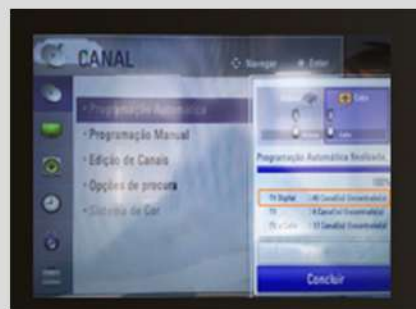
CANAL
Navegar Enter
• Programação Automática
• Programação Manual
• Edição de Canais
• Opções de procura
• Sistema de Cor
Cabo
Programação Automática Realizada.
100%
TV Digital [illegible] Canal(is) Encontrado(s)
TV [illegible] Canal(is) Encontrado(s)
TV a Cabo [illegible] Canal(is) Encontrado(s)
Concluir